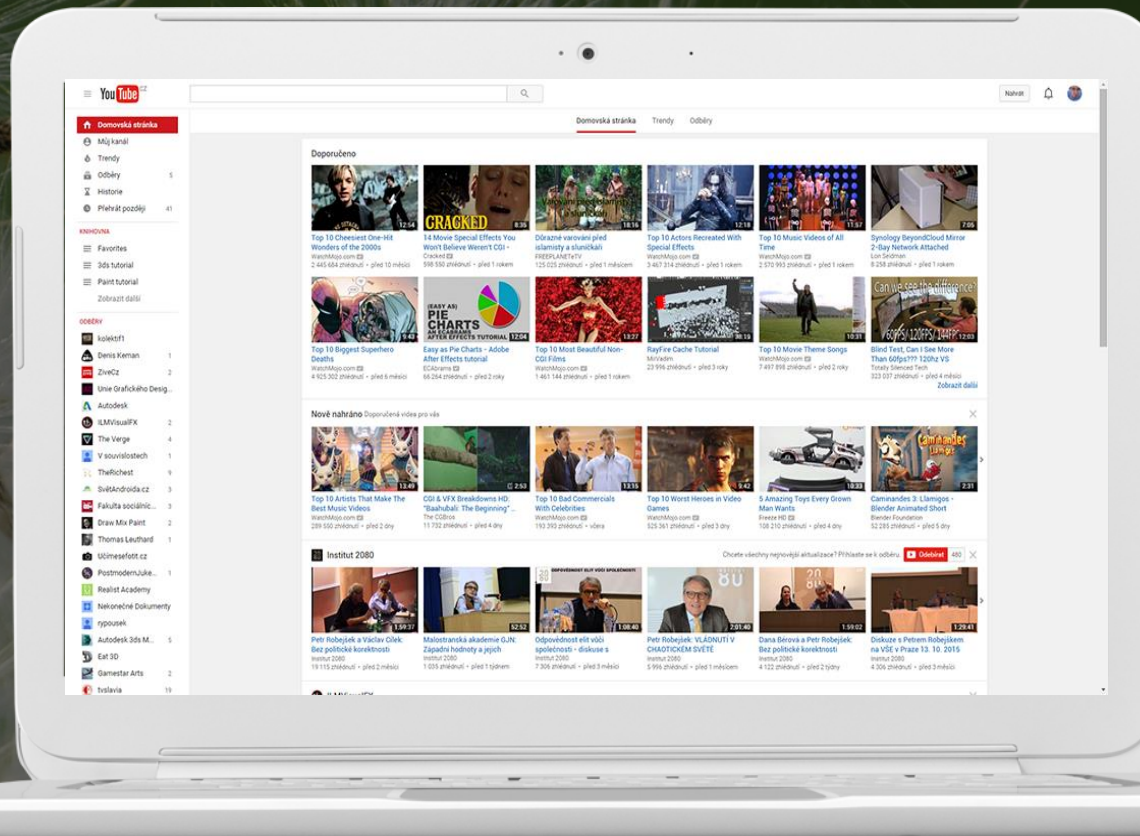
YouTube CZ

Nahrát

Domovská stránka Trendy Odběry

Domovská stránka
Můj kanál
Trendy
Odběry 5
Historie
Přehrát později 41

KNIHOVNA
Favorites
3ds tutorial
Paint tutorial
Zobrazit další

ODBĚRY
kolektif1
Denis Keman 1
ZiveCz 2
Unie Grafického Desig...
Autodesk
ILMVisualFX 2
The Verge 4
V souvislostech 1
TheRichest 9
SvětAndroida.cz 3
Fakulta sociálníc... 3
Draw Mix Paint 2
Thomas Leuthard 1
Ucimesefotit.cz
PostmodernJuke... 1
Realist Academy
Nekonečné Dokumenty
rypousek
Autodesk 3ds M... 5
Eat 3D
Gamestar Arts 2
tvslavia 19

Doporučeno

Top 10 Cheesiest One-Hit Wonders of the 2000s
WatchMojo.com
2 445 684 zhlédnutí • před 10 měsíci
12:54

CRACKED
14 Movie Special Effects You Won't Believe Weren't CGI -
Cracked
598 550 zhlédnutí • před 1 rokem
8:35

Důrazné varování před islamisty a sluníčkáři
FREEPLANETeTV
125 025 zhlédnutí • před 1 měsícem
18:16

Top 10 Actors Recreated With Special Effects
WatchMojo.com
3 467 314 zhlédnutí • před 1 rokem
12:18

Top 10 Music Videos of All Time
WatchMojo.com
2 570 993 zhlédnutí • před 1 rokem
11:57

Synology BeyondCloud Mirror 2-Bay Network Attached
Lon Seidman
8 258 zhlédnutí • před 1 rokem
7:05

Top 10 Biggest Superhero Deaths
WatchMojo.com
4 925 302 zhlédnutí • před 6 měsíci
9:43

(EASY AS) PIE CHARTS AN ECABRAMS AFTER EFFECTS TUTORIAL
Easy as Pie Charts - Adobe After Effects tutorial
ECAbrams
66 264 zhlédnutí • před 2 roky
12:04

Top 10 Most Beautiful Non-CGI Films
WatchMojo.com
1 461 144 zhlédnutí • před 1 rokem
13:27

RayFire Cache Tutorial
MirVadim
23 996 zhlédnutí • před 3 roky
30:19

Top 10 Movie Theme Songs
WatchMojo.com
7 497 898 zhlédnutí • před 2 roky
10:31

Can we see the difference? 60FPS 120FPS 240Hz
Blind Test, Can I See More Than 60fps??? 120hz VS
Totally Silenced Tech
323 037 zhlédnutí • před 4 měsíci
12:03

Zobrazit další

Nově nahráno Doporučená videa pro vás

Top 10 Artists That Make The Best Music Videos
WatchMojo.com
289 550 zhlédnutí • před 2 dny
13:49

CGI & VFX Breakdowns HD: "Baahubali: The Beginning" ...
The CGBros
11 732 zhlédnutí • před 4 dny
2:53

Top 10 Bad Commercials With Celebrities
WatchMojo.com
193 393 zhlédnutí • včera
13:15

Top 10 Worst Heroes in Video Games
WatchMojo.com
525 361 zhlédnutí • před 3 dny
9:42

5 Amazing Toys Every Grown Man Wants
Freeze HD
108 210 zhlédnutí • před 4 dny
10:33

Caminandes Llamigos
Caminandes 3: Llamigos - Blender Animated Short
Blender Foundation
52 285 zhlédnutí • před 5 dny
2:31

Institut 2080

Chcete všechny nejnovější aktualizace? Přihlaste se k odběru. Odebírat 480

Petr Robejšek a Václav Cílek: Bez politické korektnosti
Institut 2080
19 115 zhlédnutí • před 2 měsíci
1:59:37

Malostranská akademie GJN: Západní hodnoty a jejich
Institut 2080
1 035 zhlédnutí • před 1 týdnem
52:52

ODPOVĚDNOST ELIT VŮČI SPOLEČNOSTI
Odpovědnost elit vůči společnosti - diskuse s
Institut 2080
7 306 zhlédnutí • před 3 měsíci
1:08:46

Petr Robejšek: VLÁDNUTÍ V CHAOTICKÉM SVĚTĚ
Institut 2080
5 996 zhlédnutí • před 1 měsícem
2:01:40

Dana Bérová a Petr Robejšek: Bez politické korektnosti
Institut 2080
4 122 zhlédnutí • před 2 týdny
1:59:02

Diskuze s Petrem Robejškem na VŠE v Praze 13. 10. 2015
Institut 2080
4 306 zhlédnutí • před 3 měsíci
1:29:41